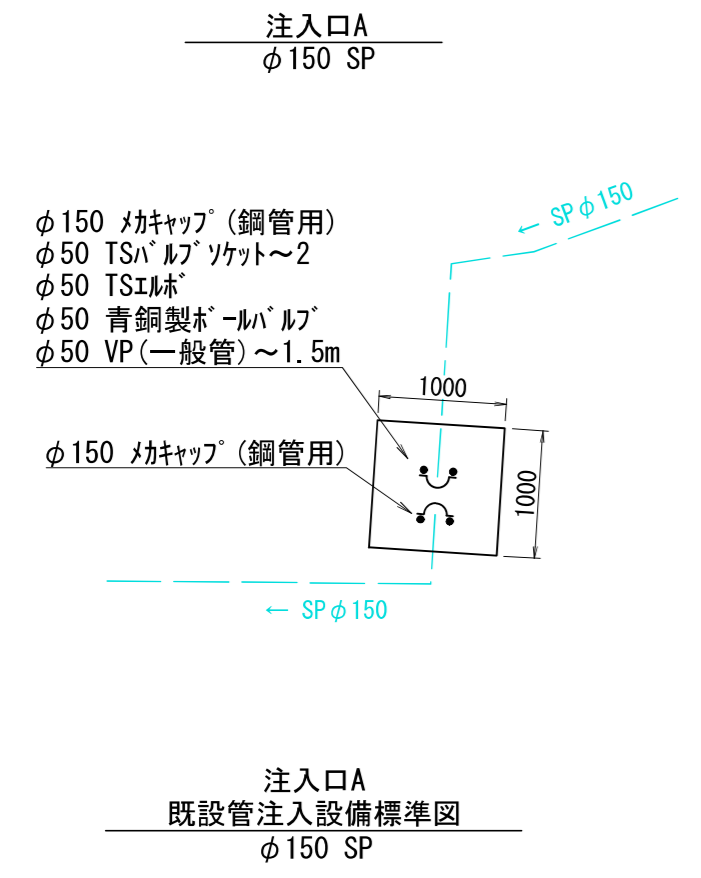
注入口A
$\phi$150 SP

$\phi$150 メカキャップ(鋼管用)
$\phi$50 TSバルブソケット～2
$\phi$50 TSエルボ
$\phi$50 青銅製ボールバルブ
$\phi$50 VP(一般管)～1.5m

← SP$\phi$150

1000

1000

$\phi$150 メカキャップ(鋼管用)

← SP$\phi$150

注入口A
既設管注入設備標準図
$\phi$150 SP